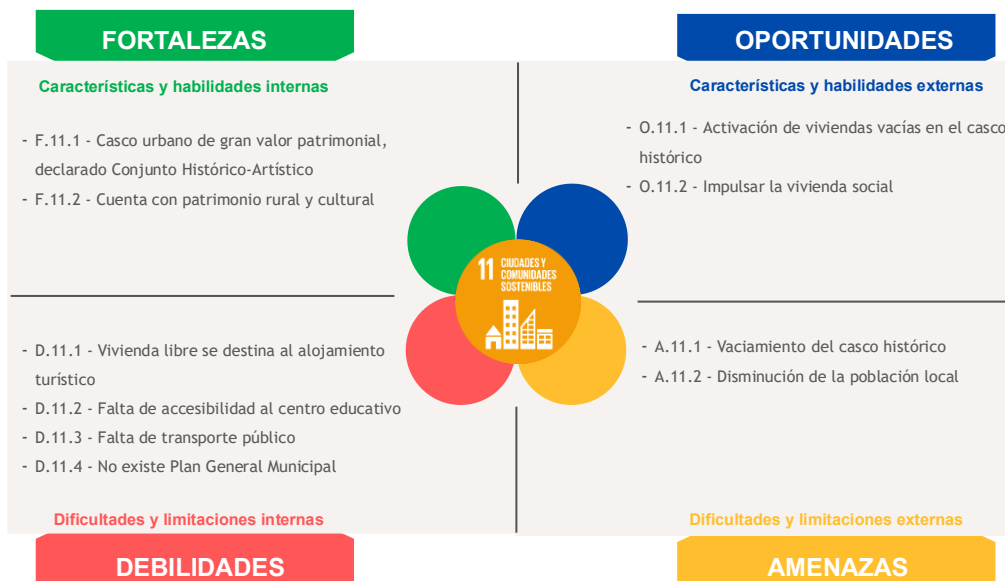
FORTALEZAS

Características y habilidades internas

- F.11.1 - Casco urbano de gran valor patrimonial, declarado Conjunto Histórico-Artístico
- F.11.2 - Cuenta con patrimonio rural y cultural

OPORTUNIDADES

Características y habilidades externas

- O.11.1 - Activación de viviendas vacías en el casco histórico
- O.11.2 - Impulsar la vivienda social

11 CIUDADES Y COMUNIDADES SOSTENIBLES

- D.11.1 - Vivienda libre se destina al alojamiento turístico
- D.11.2 - Falta de accesibilidad al centro educativo
- D.11.3 - Falta de transporte público
- D.11.4 - No existe Plan General Municipal

- A.11.1 - Vaciamiento del casco histórico
- A.11.2 - Disminución de la población local

Dificultades y limitaciones internas

DEBILIDADES

Dificultades y limitaciones externas

AMENAZAS